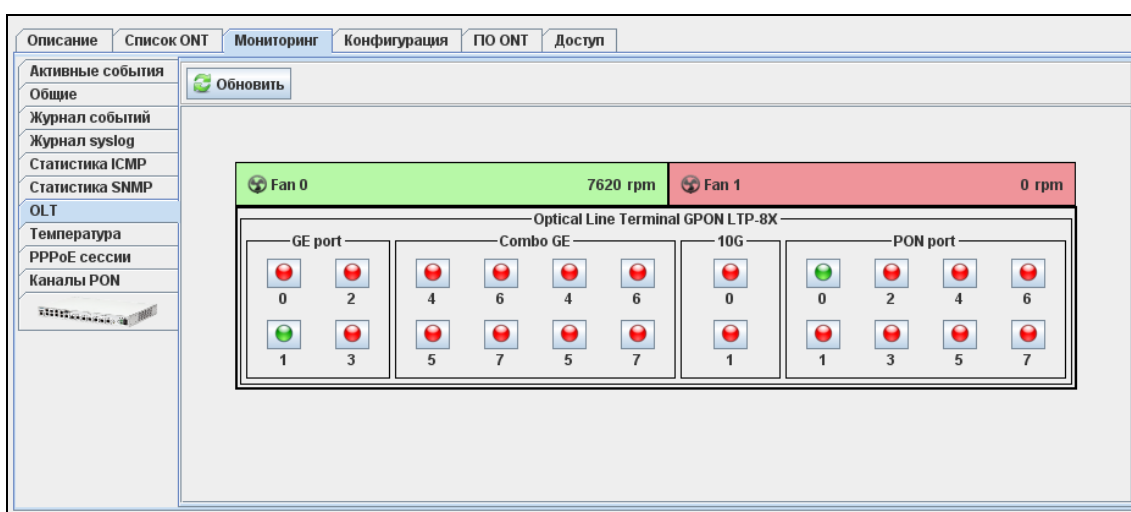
Описание | Список ONT | Мониторинг | Конфигурация | ПО ONT | Доступ

Активные события
Общие
Журнал событий
Журнал syslog
Статистика ICMP
Статистика SNMP
OLT
Температура
PPPoE сессии
Каналы PON

Обновить

Fan 0 7620 rpm
Fan 1 0 rpm

Optical Line Terminal GPON LTP-8X

GE port
0 2
1 3

Combo GE
4 6 4 6
5 7 5 7

10G
0
1

PON port
0 2 4 6
1 3 5 7